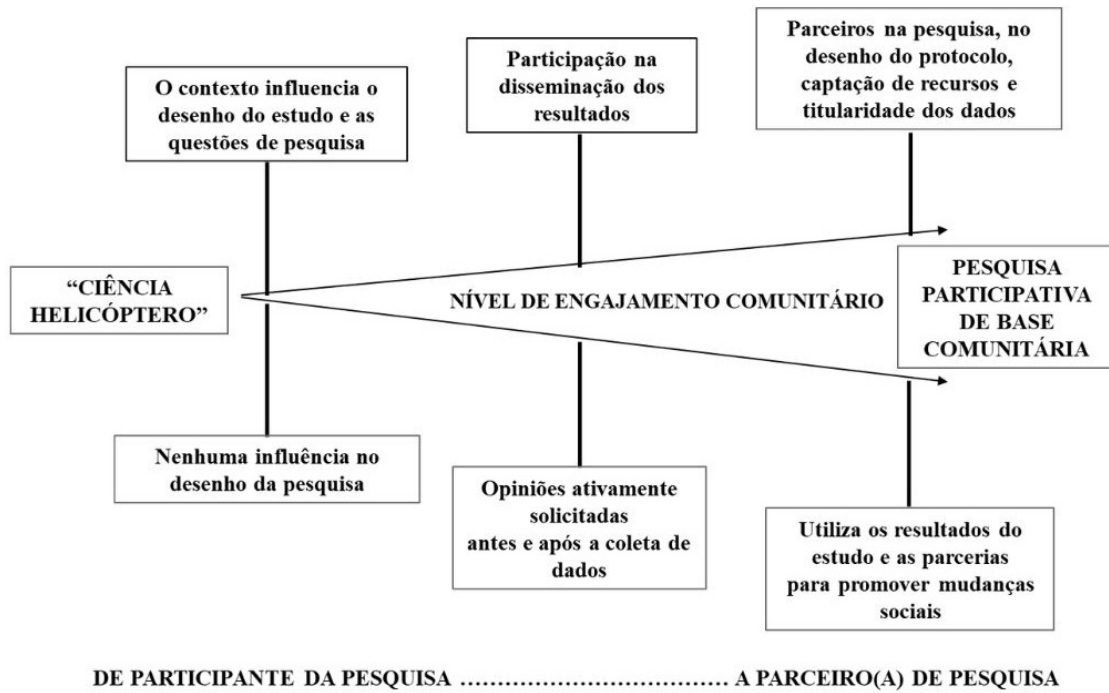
Parceiros na pesquisa, no desenho do protocolo, captação de recursos e titularidade dos dados

Participação na disseminação dos resultados

O contexto influencia o desenho do estudo e as questões de pesquisa

"CIÊNCIA HELICÓPTERO"

NÍVEL DE ENGAJAMENTO COMUNITÁRIO

PESQUISA PARTICIPATIVA DE BASE COMUNITÁRIA

Nenhuma influência no desenho da pesquisa

Opiniões ativamente solicitadas antes e após a coleta de dados

Utiliza os resultados do estudo e as parcerias para promover mudanças sociais

DE PARTICIPANTE DA PESQUISA ...................................... A PARCEIRO(A) DE PESQUISA